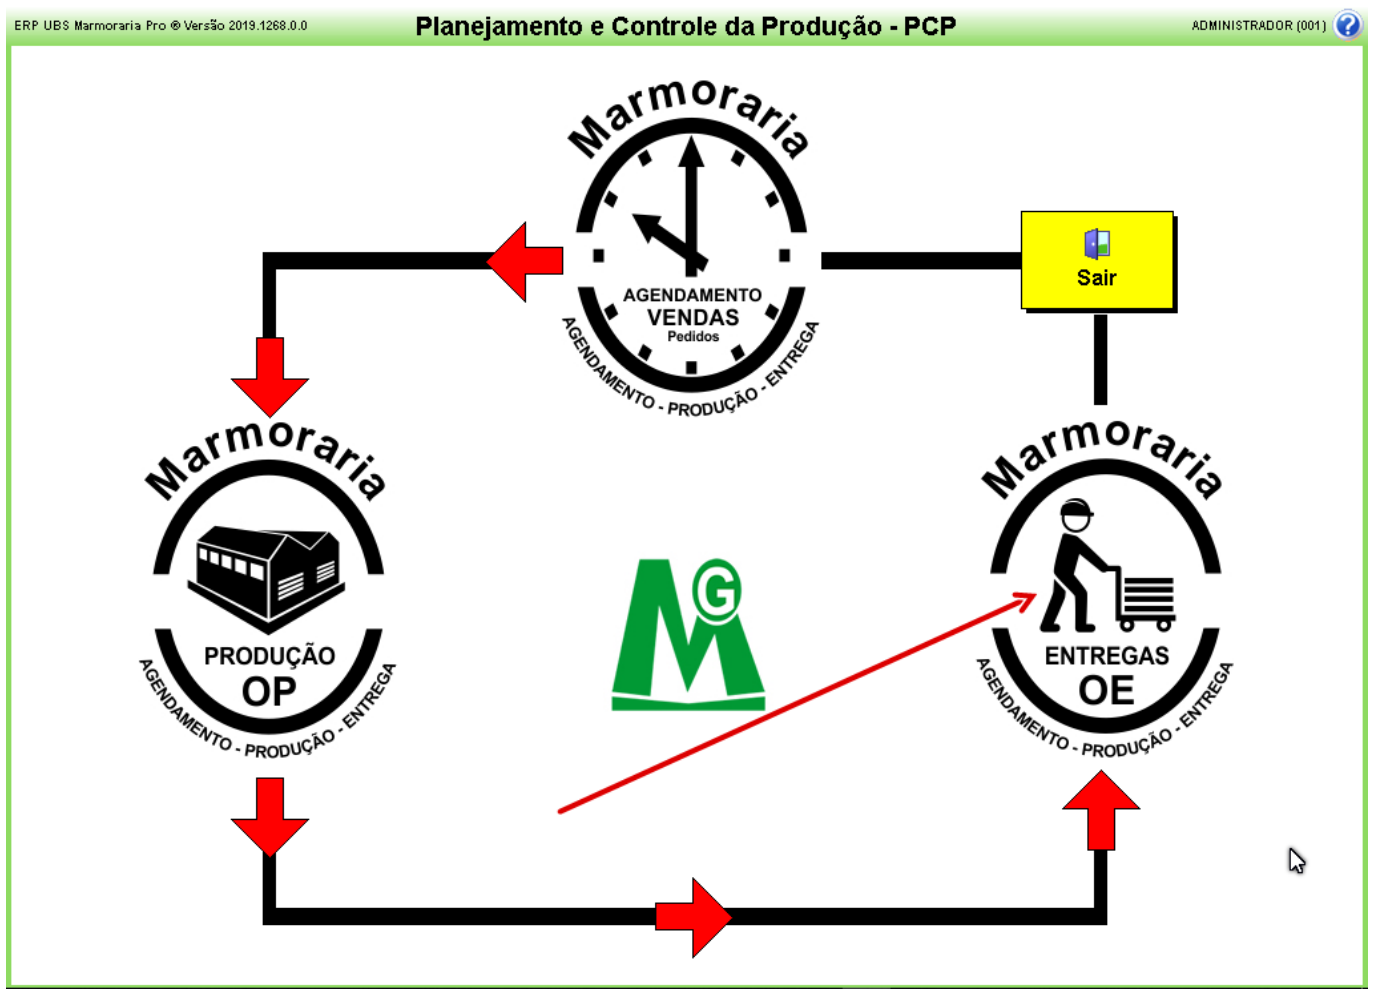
ERP UBS Marmoraria Pro ® Versão 2019.1268.0.0

Planejamento e Controle da Produção - PCP

ADMINISTRADOR (001)

Marmoraria

AGENDAMENTO
VENDAS
Pedidos

AGENDAMENTO - PRODUÇÃO - ENTREGA

Sair

Marmoraria

PRODUÇÃO
OP

AGENDAMENTO - PRODUÇÃO - ENTREGA

MG

Marmoraria

ENTREGAS
OE

AGENDAMENTO - PRODUÇÃO - ENTREGA